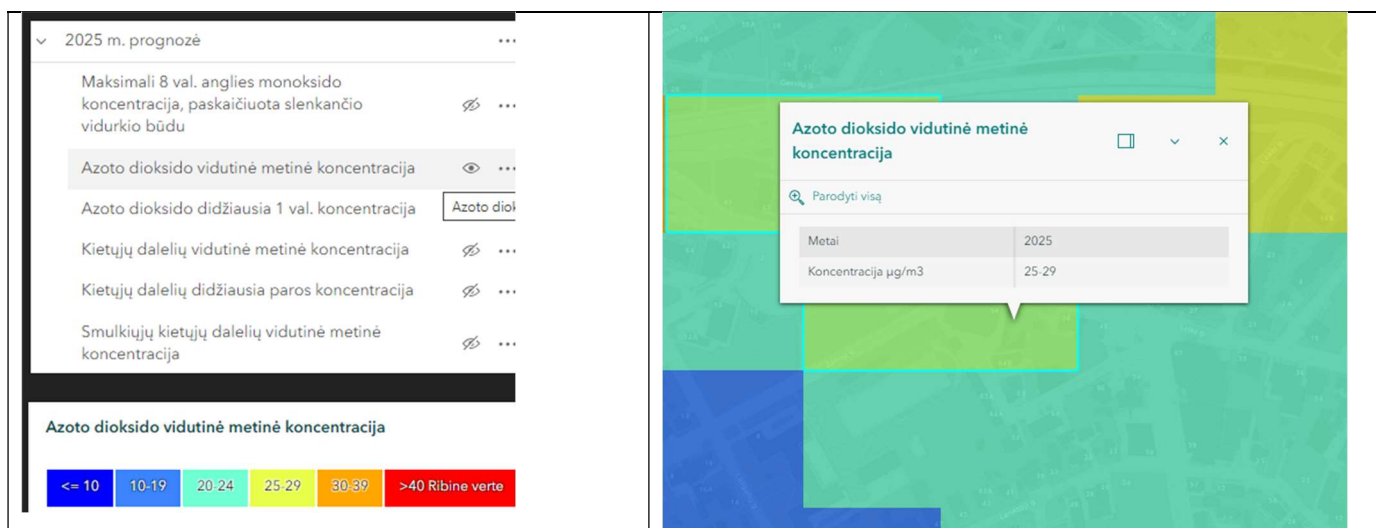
2025 m. prognozė

Maksimali 8 val. anglies monoksido koncentracija, paskaičiuota slenkančio vidurkio būdu

Azoto dioksido vidutinė metinė koncentracija

Azoto dioksido didžiausia 1 val. koncentracija

Azoto diok

Kietųjų dalelių vidutinė metinė koncentracija

Kietųjų dalelių didžiausia paros koncentracija

Smulkiųjų kietųjų dalelių vidutinė metinė koncentracija

Azoto dioksido vidutinė metinė koncentracija

<= 10 | 10-19 | 20-24 | 25-29 | 30-39 | >40 Ribinė verte

Azoto dioksido vidutinė metinė koncentracija

Parodyti visą

| Metai | 2025 |
|---|---|
| Koncentracija µg/m3 | 25-29 |